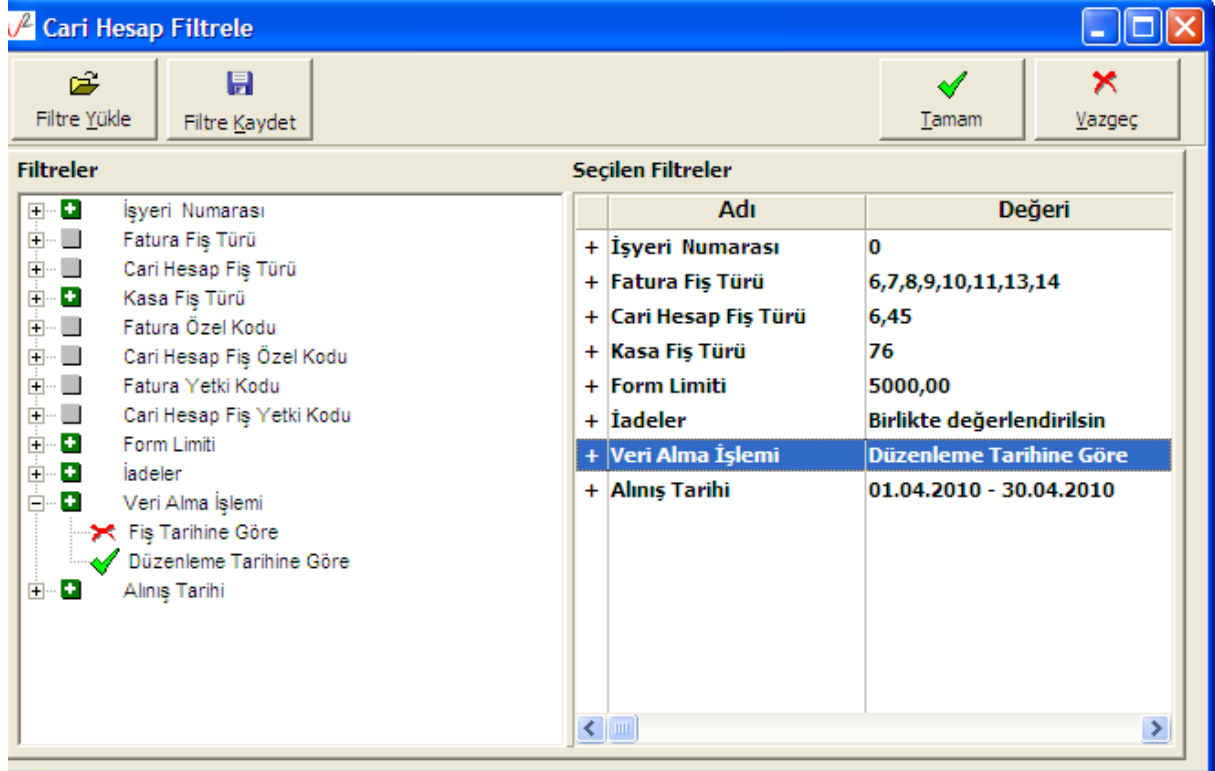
Cari Hesap Filtrele

Filtre Yükle

Filtre Kaydet

Tamam

Vazgeç

Filtreler

İşyeri Numarası
Fatura Fiş Türü
Cari Hesap Fiş Türü
Kasa Fiş Türü
Fatura Özel Kodu
Cari Hesap Fiş Özel Kodu
Fatura Yetki Kodu
Cari Hesap Fiş Yetki Kodu
Form Limiti
İadeler
Veri Alma İşlemi
Fiş Tarihine Göre
Düzenleme Tarihine Göre
Alınış Tarihi

Seçilen Filtreler

| | Adı | Değeri |
|---|---|---|
| + | İşyeri Numarası | 0 |
| + | Fatura Fiş Türü | 6,7,8,9,10,11,13,14 |
| + | Cari Hesap Fiş Türü | 6,45 |
| + | Kasa Fiş Türü | 76 |
| + | Form Limiti | 5000,00 |
| + | İadeler | Birlikte değerlendirilsin |
| + | Veri Alma İşlemi | Düzenleme Tarihine Göre |
| + | Alınış Tarihi | 01.04.2010 - 30.04.2010 |